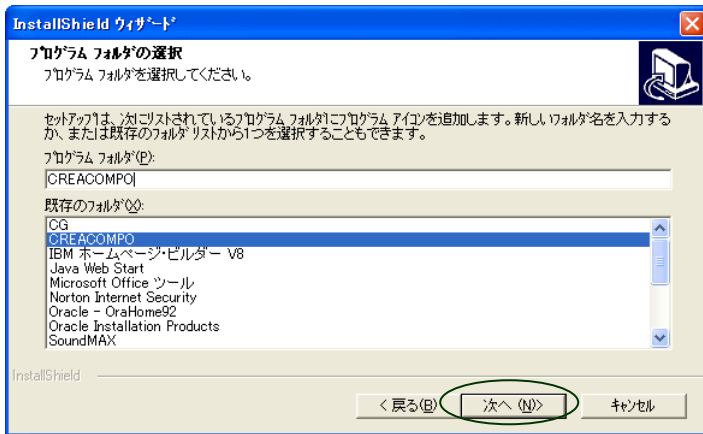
InstallShield ウィザード

プログラム フォルダの選択
プログラム フォルダを選択してください。

セットアップは、次にリストされているプログラム フォルダにプログラム アイコンを追加します。新しいフォルダ名を入力するか、または既存のフォルダ リストから1つを選択することもできます。

プログラム フォルダ(P):
CREACOMPO

既存のフォルダ(X):
CG
CREACOMPO
IBM ホームページ・ビルダー V8
Java Web Start
Microsoft Office ツール
Norton Internet Security
Oracle - OraHome92
Oracle Installation Products
SoundMAX

InstallShield

< 戻る(B)
次へ (N)>
キャンセル